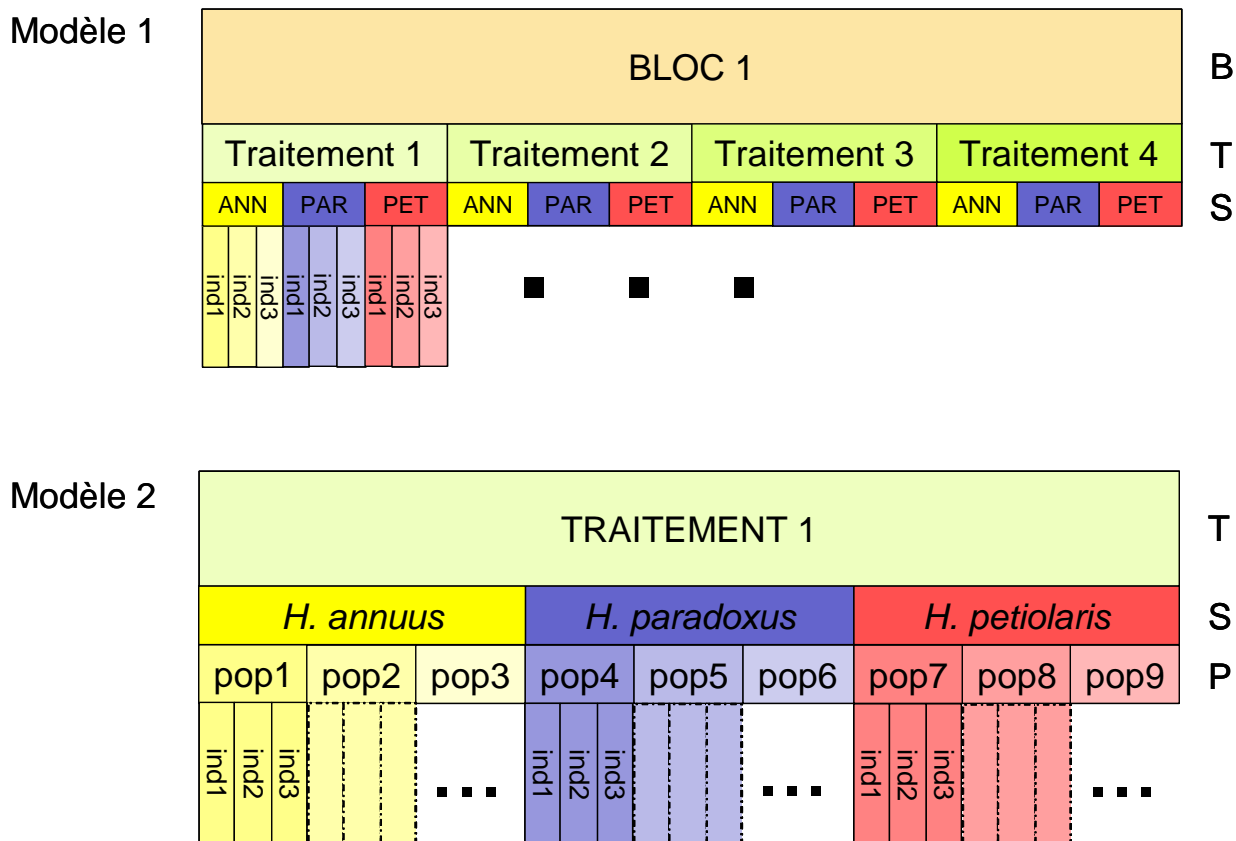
Modèle 1

| BLOC 1 | | | | | | | | | | | | B |
|---|---|---|---|---|---|---|---|---|---|---|---|---|
| Traitement 1 | | | Traitement 2 | | | Traitement 3 | | | Traitement 4 | | | T |
| ANN | PAR | PET | ANN | PAR | PET | ANN | PAR | PET | ANN | PAR | PET | S |

ind1 ind2 ind3 ind1 ind2 ind3 ind1 ind2 ind3

Modèle 2

| TRAITEMENT 1 | | | | | | | | | T |
|---|---|---|---|---|---|---|---|---|---|
| *H. annuus* | | | *H. paradoxus* | | | *H. petiolaris* | | | S |
| pop1 | pop2 | pop3 | pop4 | pop5 | pop6 | pop7 | pop8 | pop9 | P |

ind1 ind2 ind3 ... ind1 ind2 ind3 ... ind1 ind2 ind3 ...